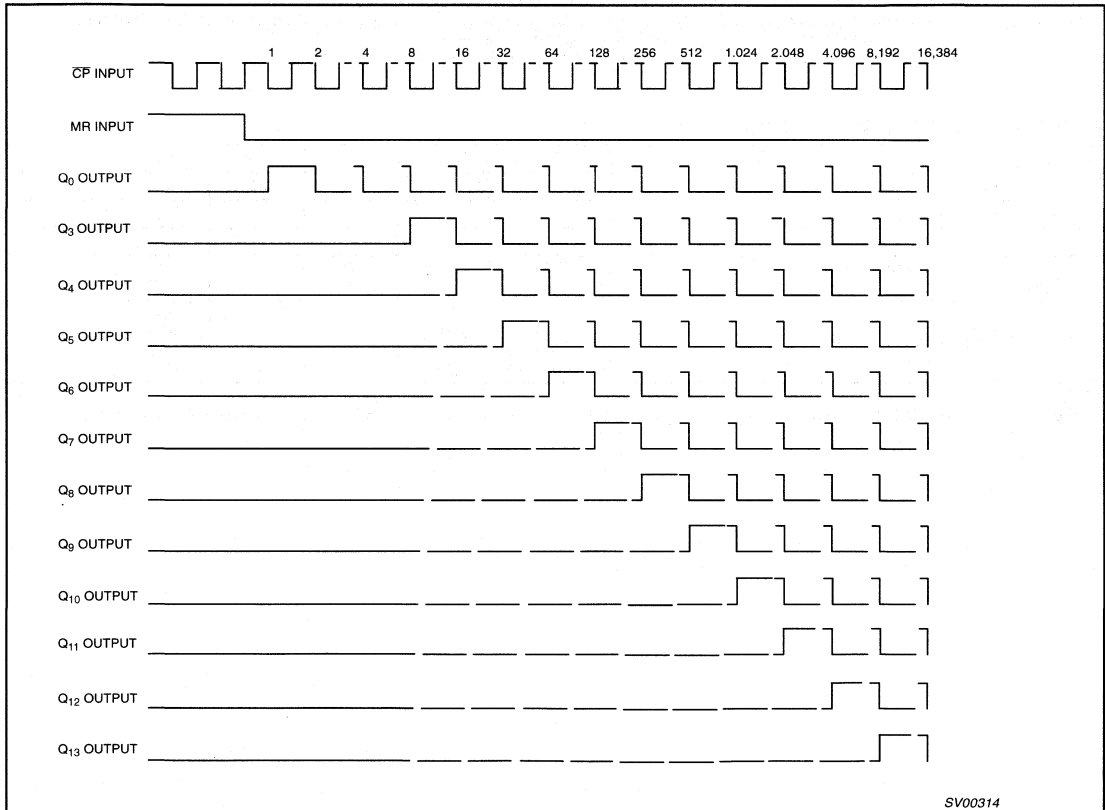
1 2 4 8 16 32 64 128 256 512 1.024 2.048 4.096 8,192 16,384

$\overline{CP}$ INPUT

MR INPUT

$Q_0$ OUTPUT

$Q_3$ OUTPUT

$Q_4$ OUTPUT

$Q_5$ OUTPUT

$Q_6$ OUTPUT

$Q_7$ OUTPUT

$Q_8$ OUTPUT

$Q_9$ OUTPUT

$Q_{10}$ OUTPUT

$Q_{11}$ OUTPUT

$Q_{12}$ OUTPUT

$Q_{13}$ OUTPUT

SV00314